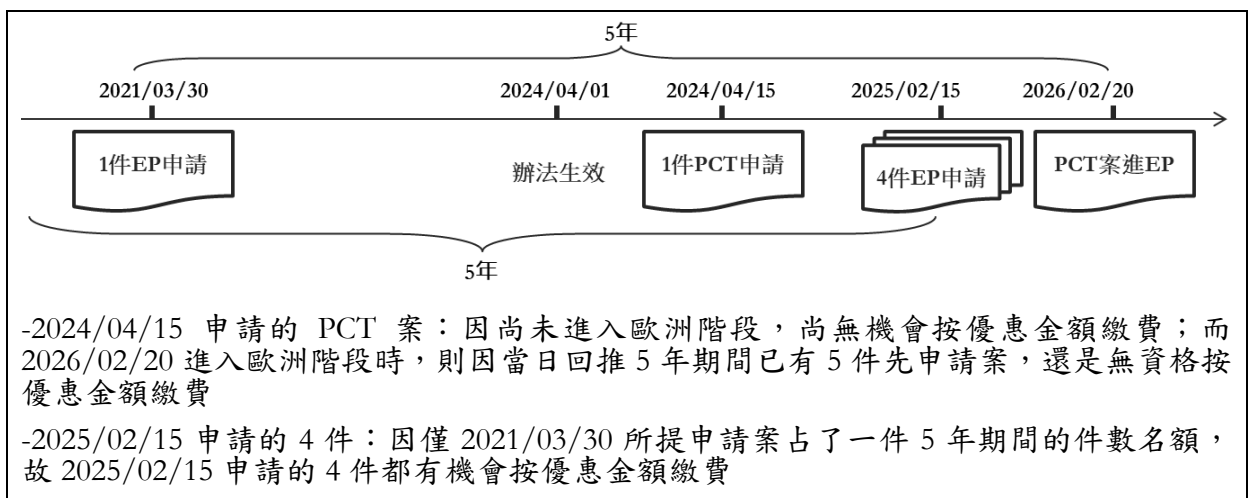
5年

2021/03/30

2024/04/01

2024/04/15

2025/02/15

2026/02/20

1件EP申請

辦法生效

1件PCT申請

4件EP申請

PCT案進EP

5年

-2024/04/15 申請的 PCT 案：因尚未進入歐洲階段，尚無機會按優惠金額繳費；而 2026/02/20 進入歐洲階段時，則因當日回推 5 年期間已有 5 件先申請案，還是無資格按優惠金額繳費

-2025/02/15 申請的 4 件：因僅 2021/03/30 所提申請案占了一件 5 年期間的件數名額，故 2025/02/15 申請的 4 件都有機會按優惠金額繳費